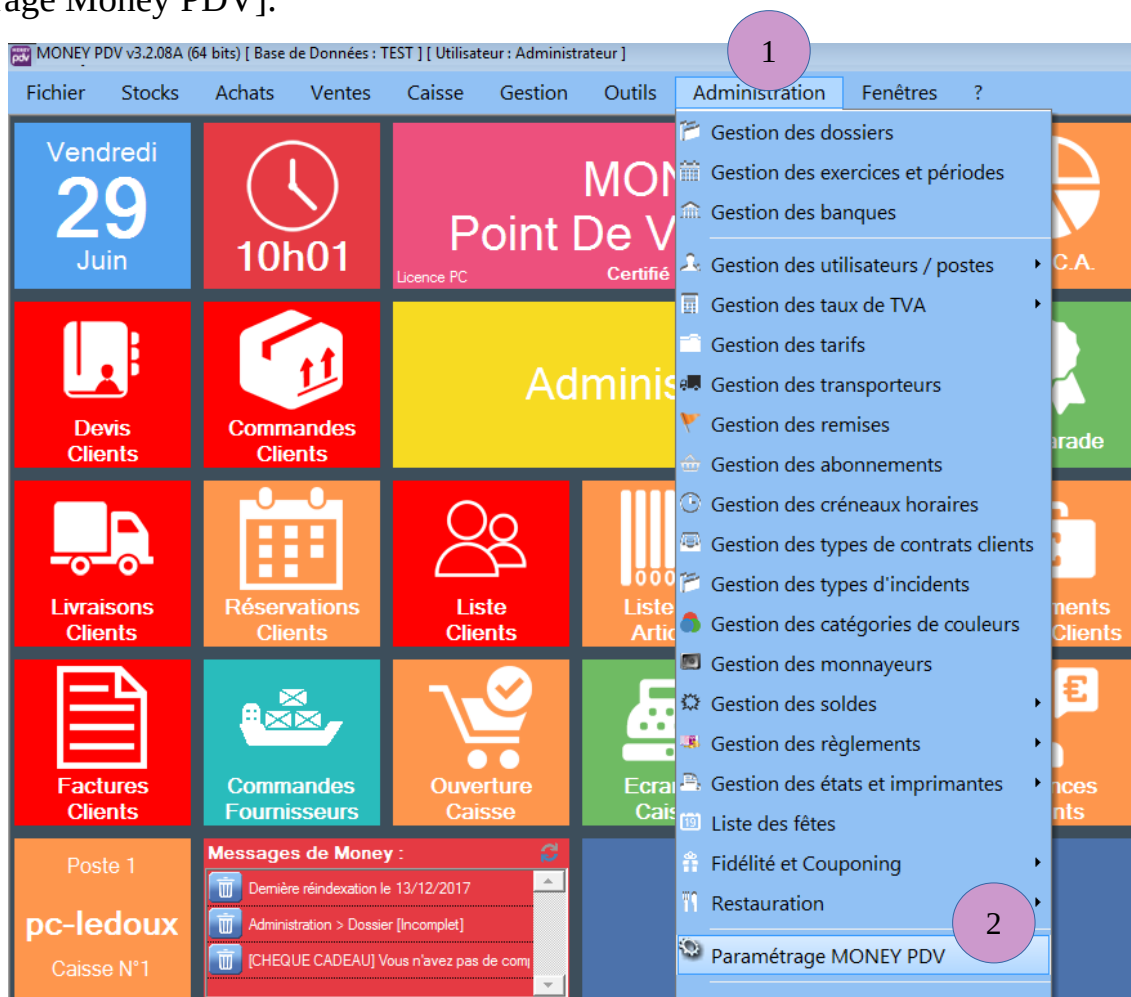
age Money PDV].

MONEY PDV v3.2.08A (64 bits) [ Base de Données : TEST ] [ Utilisateur : Administrateur ]

1

Fichier Stocks Achats Ventes Caisse Gestion Outils Administration Fenêtres ?

Vendredi
29
Juin

10h01

MON
Point De V
Licence PC
Certifié

C.A.

Devis Clients

Commandes Clients

Adminis

rade

Livraisons Clients

Réservations Clients

Liste Clients

Liste Artic

ments Clients

Factures Clients

Commandes Fournisseurs

Ouverture Caisse

Ecra Cais

nces nts

Poste 1
pc-ledoux
Caisse N°1

Messages de Money :
Dernière réindexation le 13/12/2017
Administration > Dossier [Incomplet]
[CHEQUE CADEAU] Vous n'avez pas de com

Gestion des dossiers
Gestion des exercices et périodes
Gestion des banques
Gestion des utilisateurs / postes
Gestion des taux de TVA
Gestion des tarifs
Gestion des transporteurs
Gestion des remises
Gestion des abonnements
Gestion des créneaux horaires
Gestion des types de contrats clients
Gestion des types d'incidents
Gestion des catégories de couleurs
Gestion des monnayeurs
Gestion des soldes
Gestion des règlements
Gestion des états et imprimantes
Liste des fêtes
Fidélité et Couponing
Restauration
2
Paramétrage MONEY PDV